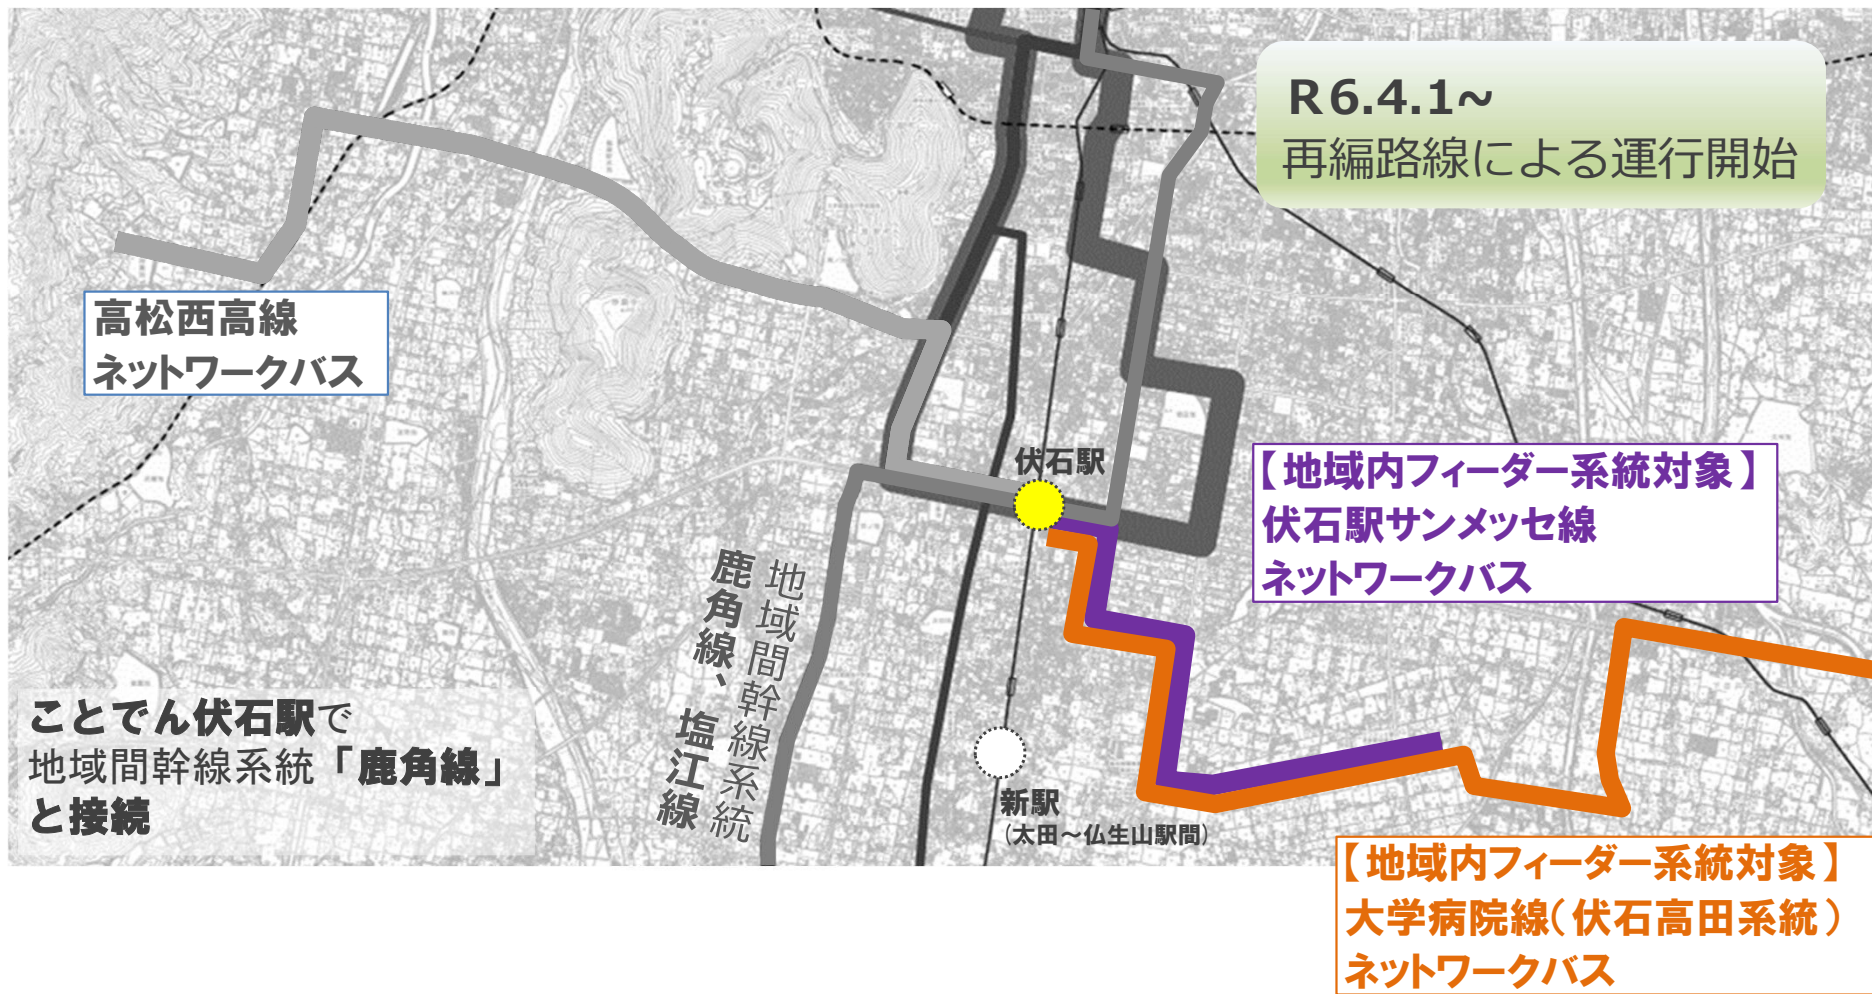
R6.4.1~
再編路線による運行開始

高松西高線
ネットワークバス

伏石駅

【地域内フィーダー系統対象】
伏石駅サンメッセ線
ネットワークバス

地域間幹線系統
鹿角線、塩江線

ことでん伏石駅で
地域間幹線系統「鹿角線」
と接続

新駅
（太田～仏生山駅間）

【地域内フィーダー系統対象】
大学病院線（伏石高田系統）
ネットワークバス